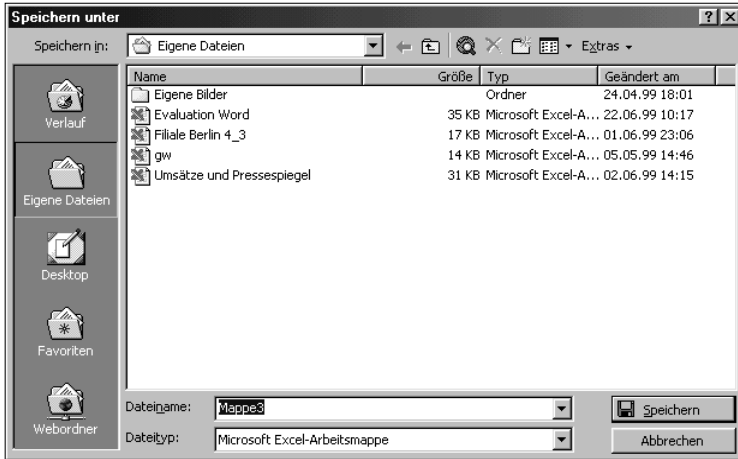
Speichern unter

? X

Speichern in: Eigene Dateien

Extras

| Name | Größe | Typ | Geändert am |
|---|---|---|---|
| Eigene Bilder | | Ordner | 24.04.99 18:01 |
| Evaluation Word | 35 KB | Microsoft Excel-A... | 22.06.99 10:17 |
| Filiale Berlin 4_3 | 17 KB | Microsoft Excel-A... | 01.06.99 23:06 |
| gw | 14 KB | Microsoft Excel-A... | 05.05.99 14:46 |
| Umsätze und Pressespiegel | 31 KB | Microsoft Excel-A... | 02.06.99 14:15 |

Verlauf

Eigene Dateien

Desktop

Favoriten

Webordner

Dateiname: Mappe3

Dateityp: Microsoft Excel-Arbeitsmappe

Speichern

Abbrechen